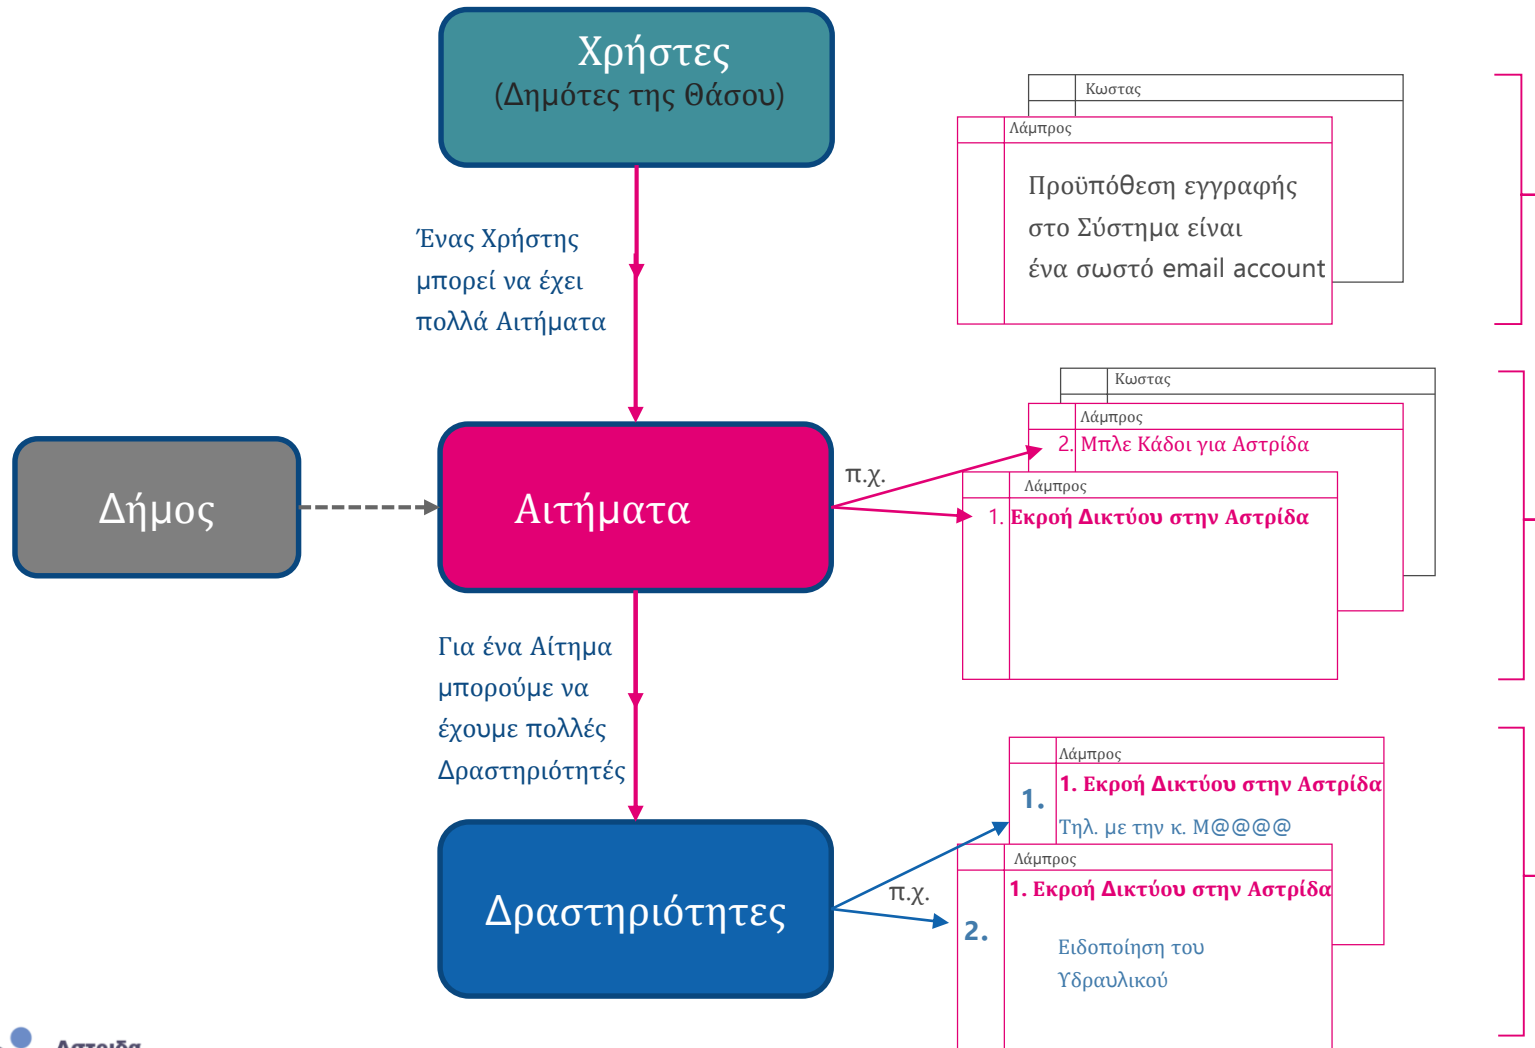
Χρήστες
(Δημότες της Θάσου)

Ένας Χρήστης μπορεί να έχει πολλά Αιτήματα

Κωστας
Λάμπρος
Προϋπόθεση εγγραφής στο Σύστημα είναι ένα σωστό email account

Δήμος

Αιτήματα

π.χ.

Κωστας
Λάμπρος
2. Μπλε Κάδοι για Αστρίδα
Λάμπρος
1. Εκροή Δικτύου στην Αστρίδα

Για ένα Αίτημα μπορούμε να έχουμε πολλές Δραστηριότητές

Λάμπρος
1. 1. Εκροή Δικτύου στην Αστρίδα
Τηλ. με την κ. Μ@@@@
Λάμπρος
1. Εκροή Δικτύου στην Αστρίδα
2. Ειδοποίηση του Υδραυλικού

Δραστηριότητες

π.χ.

Αστρίδα